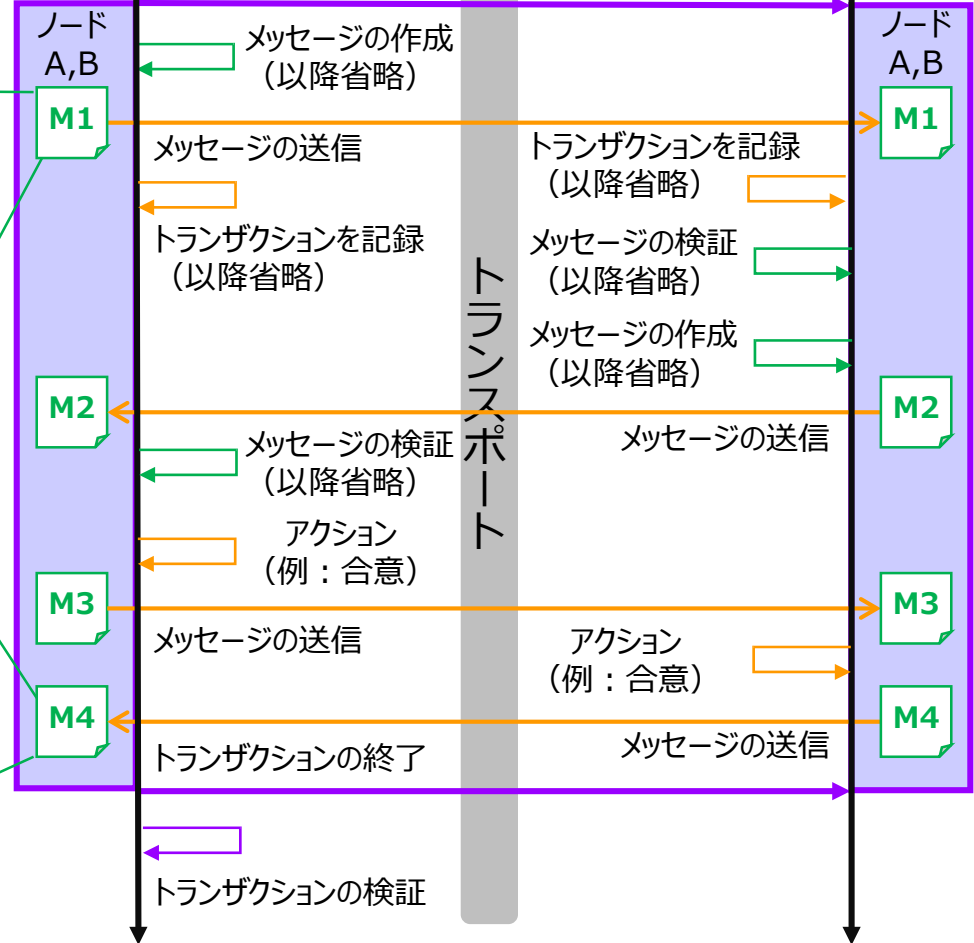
ノード
A,B

ノード
A,B

メッセージの作成
（以降省略）

M1

M1

メッセージの送信

トランザクションを記録
（以降省略）

トランザクションを記録
（以降省略）

メッセージの検証
（以降省略）

メッセージの作成
（以降省略）

トランスポート

M2

M2

メッセージの送信

メッセージの検証
（以降省略）

アクション
（例：合意）

M3

M3

メッセージの送信

アクション
（例：合意）

M4

M4

メッセージの送信

トランザクションの終了

トランザクションの検証